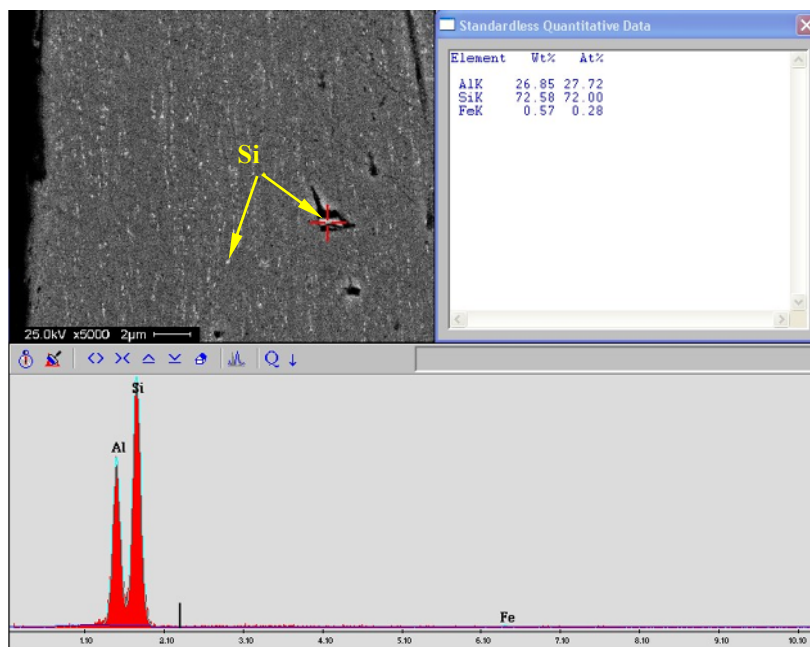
Si

25.0kV x5000 2μm

Standardless Quantitative Data

| Element | Wt% | At% |
|---|---|---|
| AlK | 26.85 | 27.72 |
| SiK | 72.58 | 72.00 |
| FeK | 0.57 | 0.28 |

Si
Al
Fe

1.10 2.10 3.10 4.10 5.10 6.10 7.10 8.10 9.10 10.10